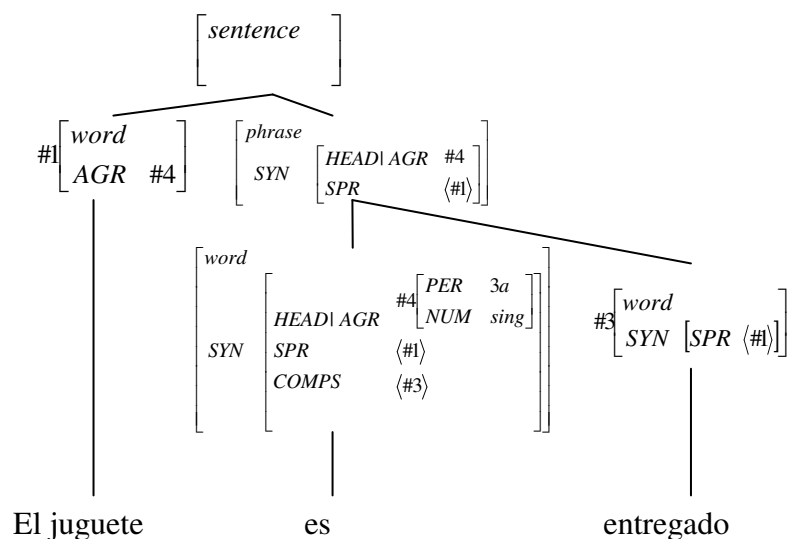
$\begin{bmatrix} sentence \end{bmatrix}$

#1 $\begin{bmatrix} word \\ AGR & \#4 \end{bmatrix}$

$\begin{bmatrix} phrase \\ SYN & \begin{bmatrix} HEAD|AGR & \#4 \\ SPR & \langle \#1 \rangle \end{bmatrix} \end{bmatrix}$

$\begin{bmatrix} word \\ SYN & \begin{bmatrix} HEAD|AGR & \#4 \begin{bmatrix} PER & 3a \\ NUM & sing \end{bmatrix} \\ SPR & \langle \#1 \rangle \\ COMPS & \langle \#3 \rangle \end{bmatrix} \end{bmatrix}$

#3 $\begin{bmatrix} word \\ SYN & \begin{bmatrix} SPR & \langle \#1 \rangle \end{bmatrix} \end{bmatrix}$

El juguete es entregado